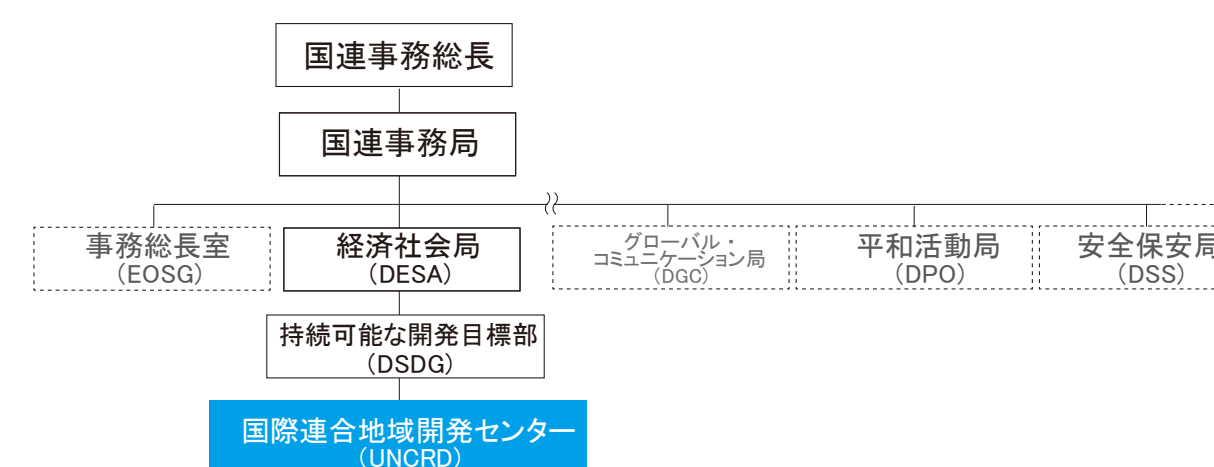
国連事務総長

国連事務局

事務総長室
（EOSG）

経済社会局
（DESA）

グローバル・コミュニケーション局
（DGC）

平和活動局
（DPO）

安全保安局
（DSS）

持続可能な開発目標部
（DSDG）

国際連合地域開発センター
（UNCRD）